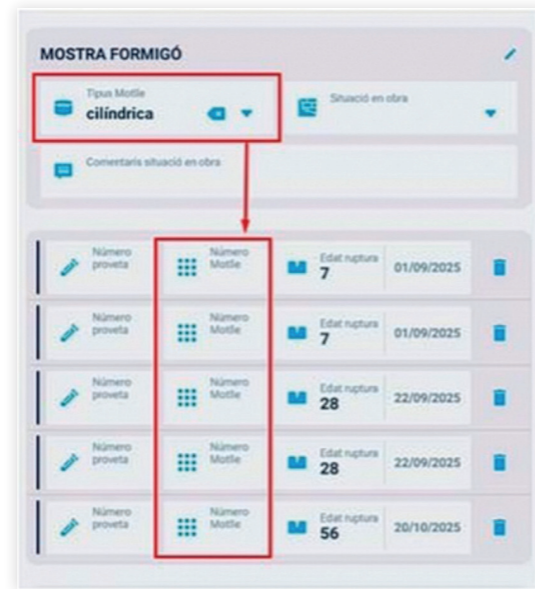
MOSTRA FORMIGÓ

Tipus Motlle
cilíndrica

Situació en obra

Comentaris situació en obra

Número proveta | Número Motlle | Edat ruptura 7 | 01/09/2025

Número proveta | Número Motlle | Edat ruptura 7 | 01/09/2025

Número proveta | Número Motlle | Edat ruptura 28 | 22/09/2025

Número proveta | Número Motlle | Edat ruptura 28 | 22/09/2025

Número proveta | Número Motlle | Edat ruptura 56 | 20/10/2025